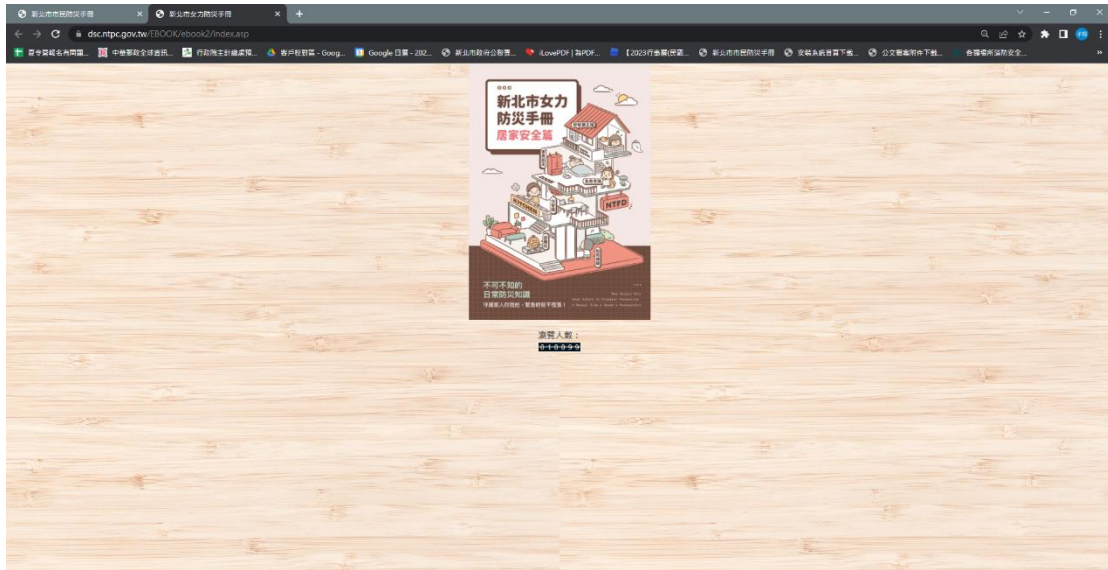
新北市市民防災手冊 ×
新北市女力防災手冊 ×
+
dsc.ntpc.gov.tw/EBOOK/ebook2/index.asp
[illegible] 中華郵政全球資訊... 行政院主計總處預... 客戶服務區 - Goog... Google 日曆 - 202... 新北市政府公務雲... iLovePDF | 為PDF... 【2023行事曆(民國... 新北市市民防災手冊 安裝系統首頁下載... 公文檔案附件下載... 各場場所消防安全...

新北市女力防災手冊
居家安全篇
NTFD
不可不知的日常防災知識
守護家人的視角，緊急群保不慌張！
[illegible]

瀏覽人數：
010099